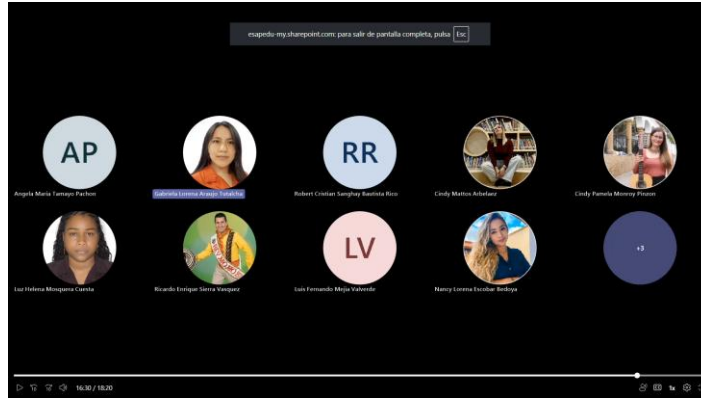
esapedu-my.sharepoint.com: para salir de pantalla completa, pulsa Esc

AP
Angela Maria Tamayo Pachon

Gabriela Lorena Araujo Totaicha

RR
Robert Cristian Sanghay Bautista Rico

Cindy Mattos Arbelaez

Cindy Pamela Monroy Pinzon

Luz Helena Mosquera Cuesta

Ricardo Enrique Sierra Vasquez

LV
Luis Fernando Mejia Valverde

Nancy Lorena Escobar Bedoya

+3

16:30 / 18:20

1x